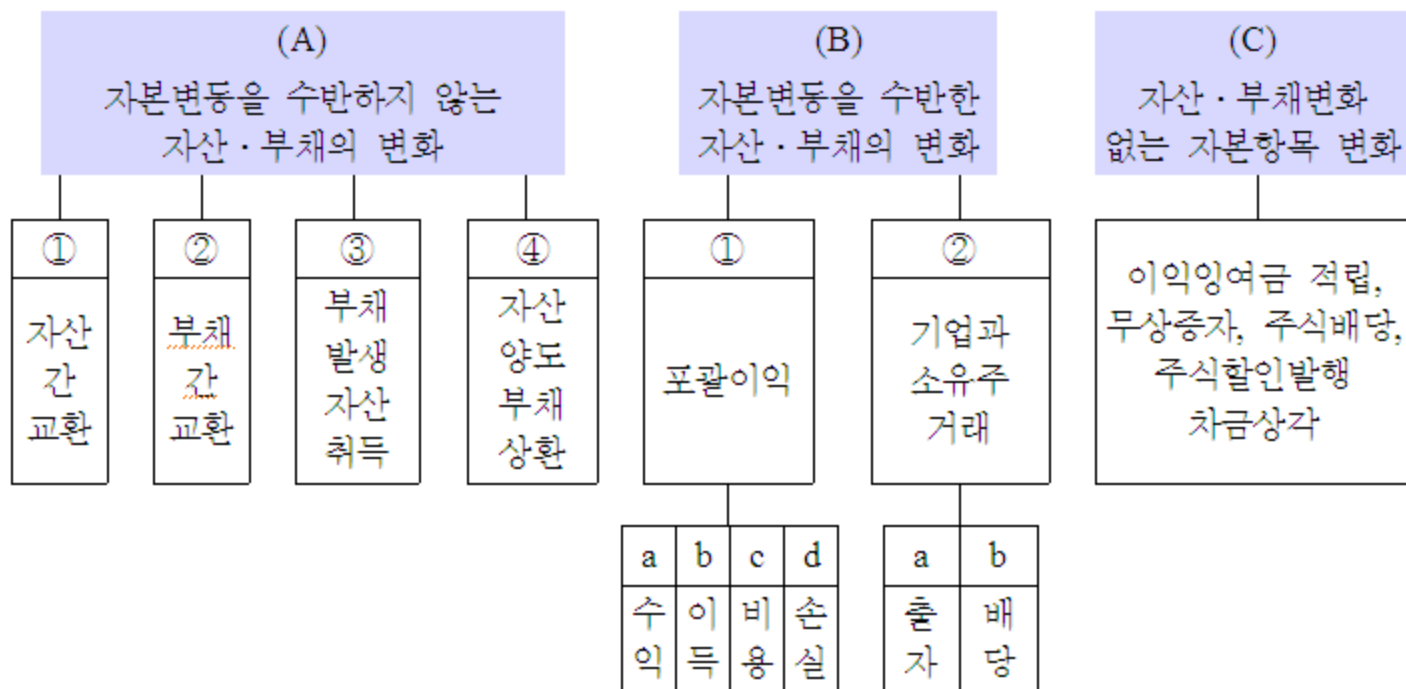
(A)
자본변동을 수반하지 않는 자산 · 부채의 변화

(B)
자본변동을 수반한 자산 · 부채의 변화

(C)
자산 · 부채변화 없는 자본항목 변화

①
자산 간 교환

②
부채 간 교환

③
부채 발생 자산 취득

④
자산 양도 부채 상환

①
포괄이익

| a | b | c | d |
|---|---|---|---|
| 수익 | 이득 | 비용 | 손실 |

②
기업과 소유주 거래

| a | b |
|---|---|
| 출자 | 배당 |

이익잉여금 적립, 무상증자, 주식배당, 주식할인발행 차금상각